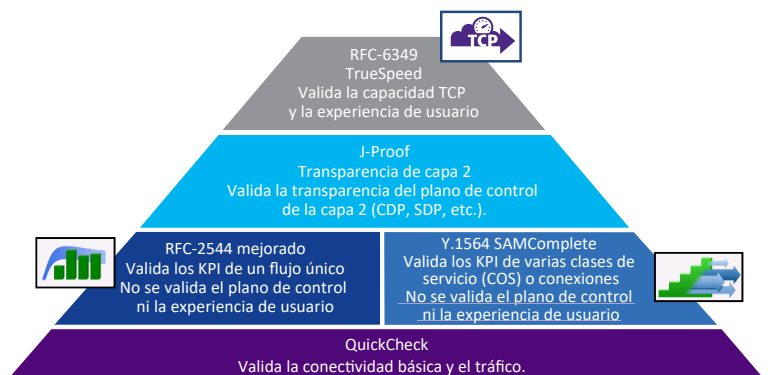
TCP

RFC-6349
TrueSpeed
Valida la capacidad TCP
y la experiencia de usuario

J-Proof
Transparencia de capa 2
Valida la transparencia del plano de control
de la capa 2 (CDP, SDP, etc.).

RFC-2544 mejorado
Valida los KPI de un flujo único
No se valida el plano de control
ni la experiencia de usuario

Y.1564 SAMComplete
Valida los KPI de varias clases de
servicio (COS) o conexiones
No se valida el plano de control
ni la experiencia de usuario

QuickCheck
Valida la conectividad básica y el tráfico.